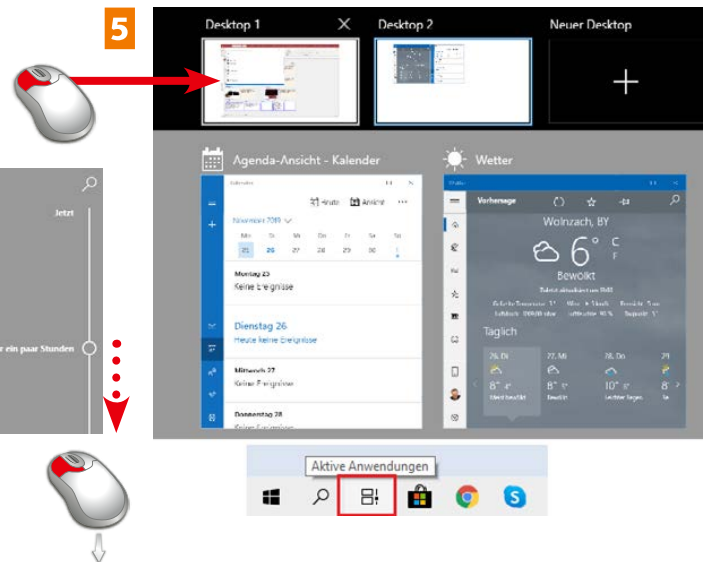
5

Desktop 1

Desktop 2

Neuer Desktop

Jetzt

Vor ein paar Stunden

Agenda-Ansicht - Kalender

Kalender

Heute

Ansicht

November 2019

Mo Di Mi Do Fr Sa So

25 26 27 28 29 30 1

Montag 25

Keine Ereignisse

Dienstag 26

Heute keine Ereignisse

Mittwoch 27

Keine Ereignisse

Donnerstag 28

Keine Ereignisse

Wetter

Wetter

Vorhersage

Wolnzach, BY

6°

C

F

Bewölkt

Täglich

26 Di

27 Mi

28 Do

29

8°

8°

10°

8°

Meist bewölkt

Bewölkt

Leichter Regen

Aktive Anwendungen